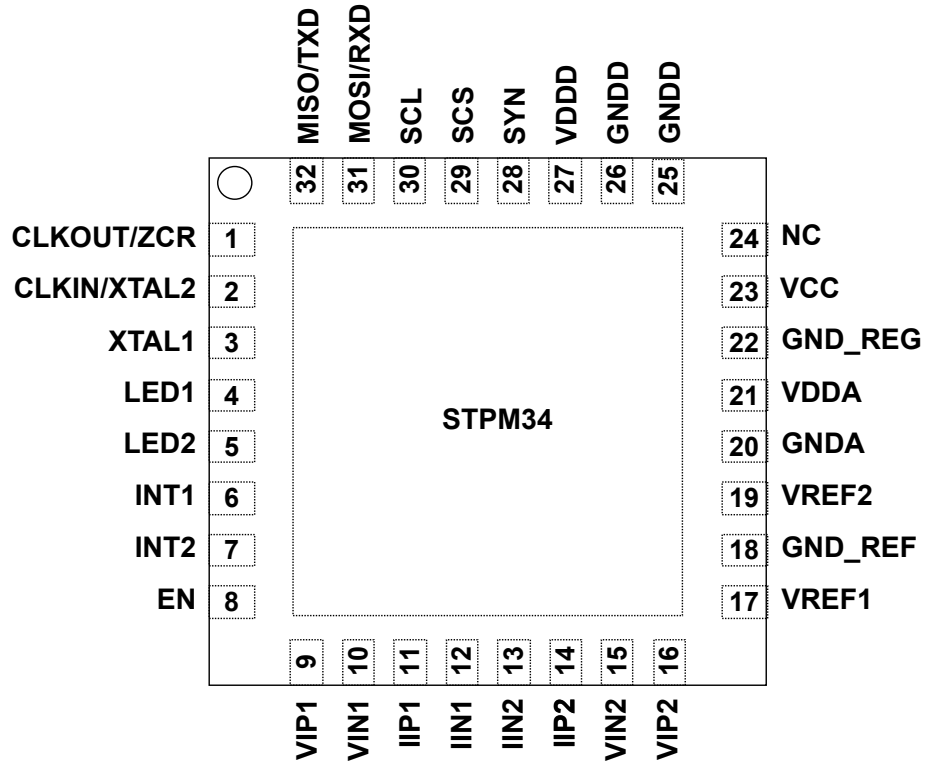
MISO/TXD
MOSI/RXD
SCL
SCS
SYN
VDDD
GNDD
GNDD

32
31
30
29
28
27
26
25

CLKOUT/ZCR 1
CLKIN/XTAL2 2
XTAL1 3
LED1 4
LED2 5
INT1 6
INT2 7
EN 8

STPM34

24 NC
23 VCC
22 GND_REG
21 VDDA
20 GNDA
19 VREF2
18 GND_REF
17 VREF1

9
10
11
12
13
14
15
16

VIP1
VIN1
IIP1
IIN1
IIN2
IIP2
VIN2
VIP2